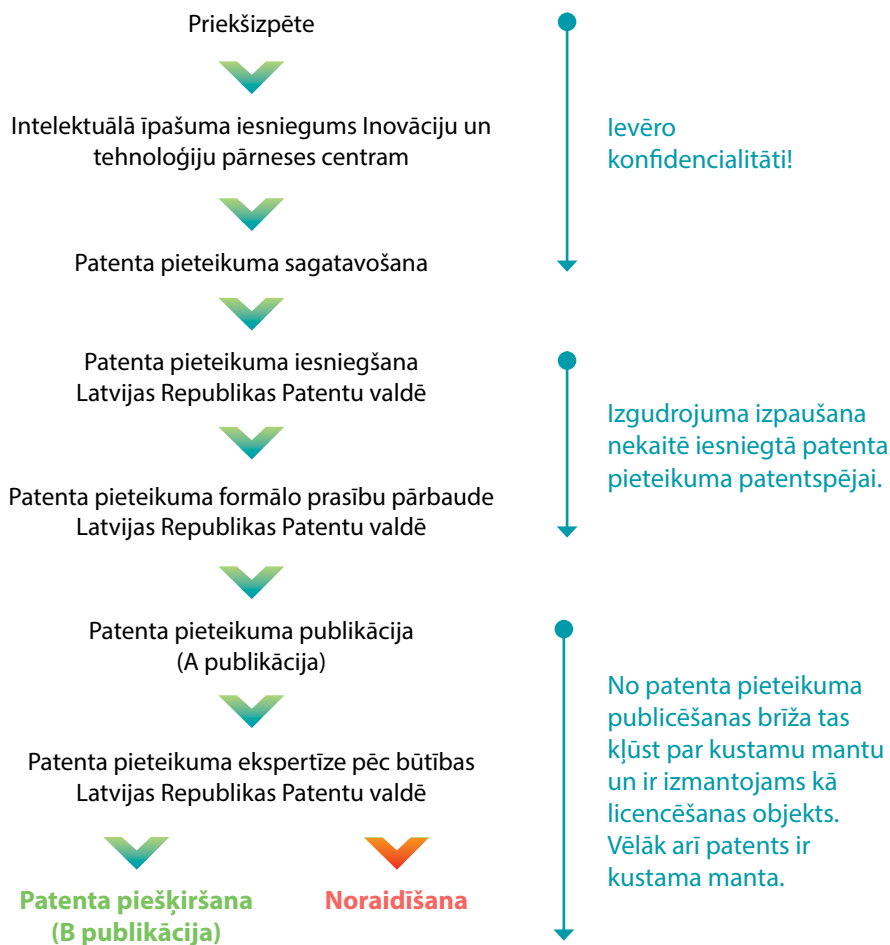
Priekšizpēte

Intelektuālā īpašuma iesniegums Inovāciju un tehnoloģiju pārneses centram

Patenta pieteikuma sagatavošana

Ievēro konfidencialitāti!

Patenta pieteikuma iesniegšana Latvijas Republikas Patentu valdē

Patenta pieteikuma formālo prasību pārbaude Latvijas Republikas Patentu valdē

Izgudrojuma izpaušana nekaitē iesniegtā patenta pieteikuma patentspējai.

Patenta pieteikuma publikācija (A publikācija)

Patenta pieteikuma ekspertīze pēc būtības Latvijas Republikas Patentu valdē

Patenta piešķiršana (B publikācija)

Noraidīšana

No patenta pieteikuma publicēšanas brīža tas kļūst par kustamu mantu un ir izmantojams kā licencēšanas objekts. Vēlāk arī patents ir kustama manta.